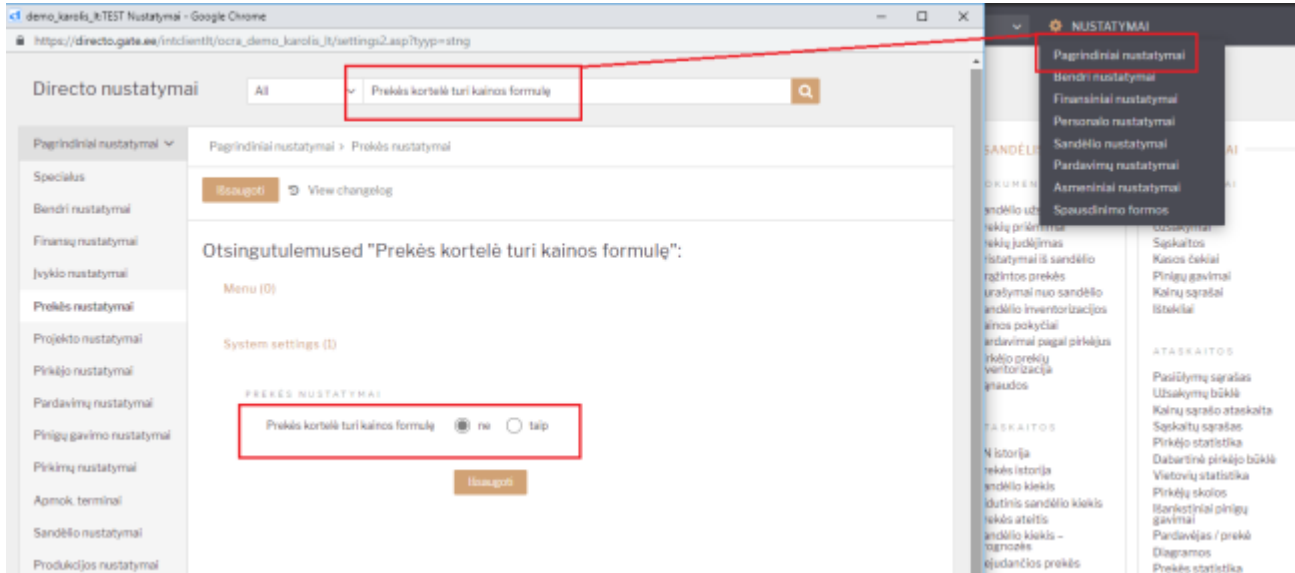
demo_karolis_lt:TEST Nustatymai - Google Chrome
https://directo.gate.ee/intclient/ocra_demo_karolis_lt/settings2.asp?tyyp=stng

Directo nustatymai
All
Prekės kortelė turi kainos formulę

Pagrindiniai nustatymai
Specialus
Bendri nustatymai
Finansų nustatymai
Įvykio nustatymai
Prekės nustatymai
Projekto nustatymai
Pirkėjo nustatymai
Pardavimų nustatymai
Pinigų gavimo nustatymai
Pirkimų nustatymai
Apmok. terminal
Sandėlio nustatymai
Produkcijos nustatymai

Pagrindiniai nustatymai > Prekės nustatymai
Išsaugoti
View changelog

Otsingutulemused "Prekės kortelė turi kainos formulę":

Menu (0)

System settings (1)

PREKĖS NUSTATYMAI
Prekės kortelė turi kainos formulę ne taip
Išsaugoti

NUSTATYMAI
Pagrindiniai nustatymai
Bendri nustatymai
Finansiniai nustatymai
Personalo nustatymai
Sandėlio nustatymai
Pardavimų nustatymai
Asmeniniai nustatymai
Spausdinimo formos

SANDĖLI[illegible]
DOKUMEN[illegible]
Sandėlio užs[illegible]
Prekių priėmimai
Prekių judėjimas
Nurašymai iš sandėlio
Išrašytos prekės
Nurašymai nuo sandėlio
Sandėlio inventorizacijos
Kainos pokyčiai
Pardavimai pagal pirkėjus
Pirkėjo prekių inventorizacija
Išlaudos

ATASKAITOS
N istorija
Prekės istorija
Sandėlio kiekis
Vidutinis sandėlio kiekis
Prekės ateitis
Sandėlio kiekis – prognozės
Judančios prekės

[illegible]AI
Užsakymai
Sąskaitos
Kasos čekiai
Pinigų gavimai
Kainų sąrašai
Išteklai

ATASKAITOS
Pasiūlymų sąrašas
Užsakymų būklė
Kainų sąrašo ataskaita
Sąskaitų sąrašas
Pirkėjo statistika
Dabartinė pirkėjo būklė
Vietovių statistika
Pirkėjų skolos
Išankstiniai pinigų gavimai
Pardavėjas / prekė
Diagramos
Prekės statistika